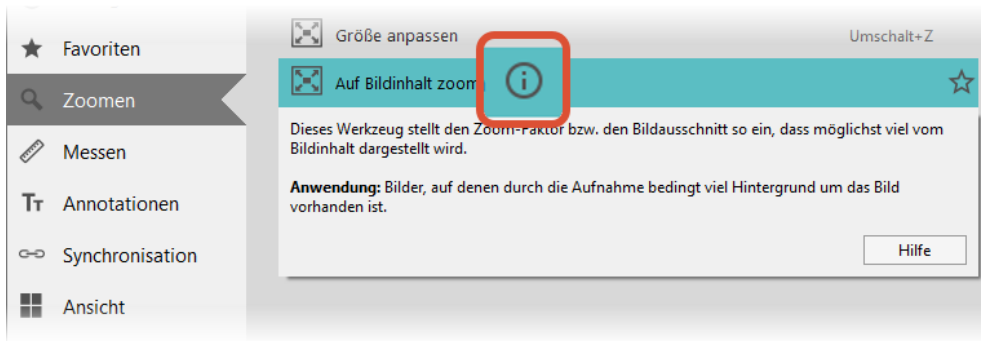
Favoriten

Zoomen

Messen

Annotationen

Synchronisation

Ansicht

Größe anpassen

Umschalt+Z

Auf Bildinhalt zoom

Dieses Werkzeug stellt den Zoom-Faktor bzw. den Bildausschnitt so ein, dass möglichst viel vom Bildinhalt dargestellt wird.

**Anwendung:** Bilder, auf denen durch die Aufnahme bedingt viel Hintergrund um das Bild vorhanden ist.

Hilfe